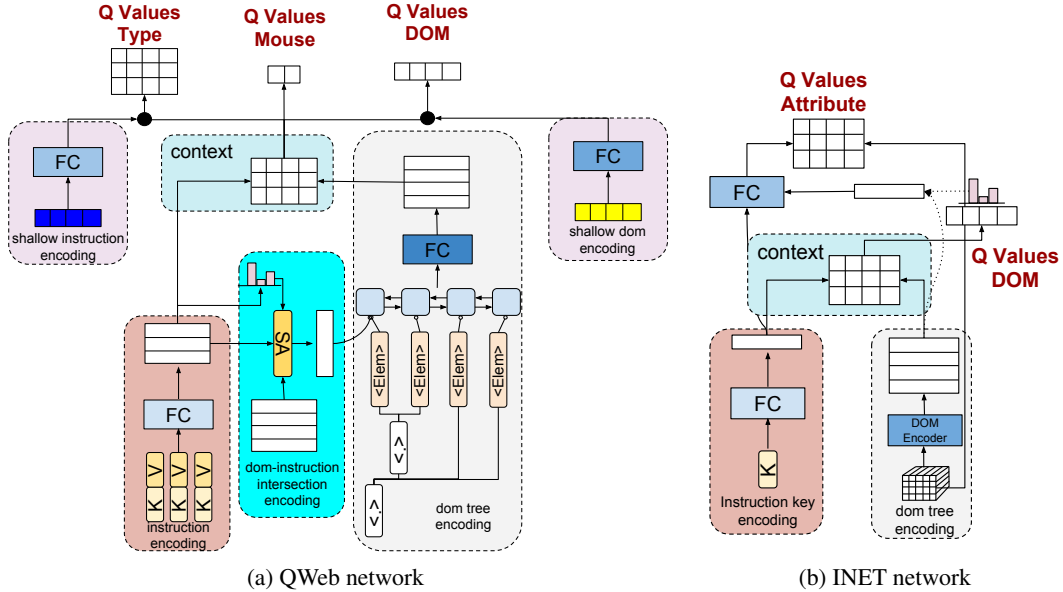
Q Values Type

Q Values Mouse

Q Values DOM

FC

shallow instruction encoding

context

FC

FC

shallow dom encoding

SA

<Elem>

<Elem>

<Elem>

<Elem>

<,>

<,>

FC

V V V

K K K

instruction encoding

dom-instruction intersection encoding

dom tree encoding

(a) QWeb network

Q Values Attribute

FC

context

Q Values DOM

FC

K

Instruction key encoding

DOM Encoder

dom tree encoding

(b) INET network